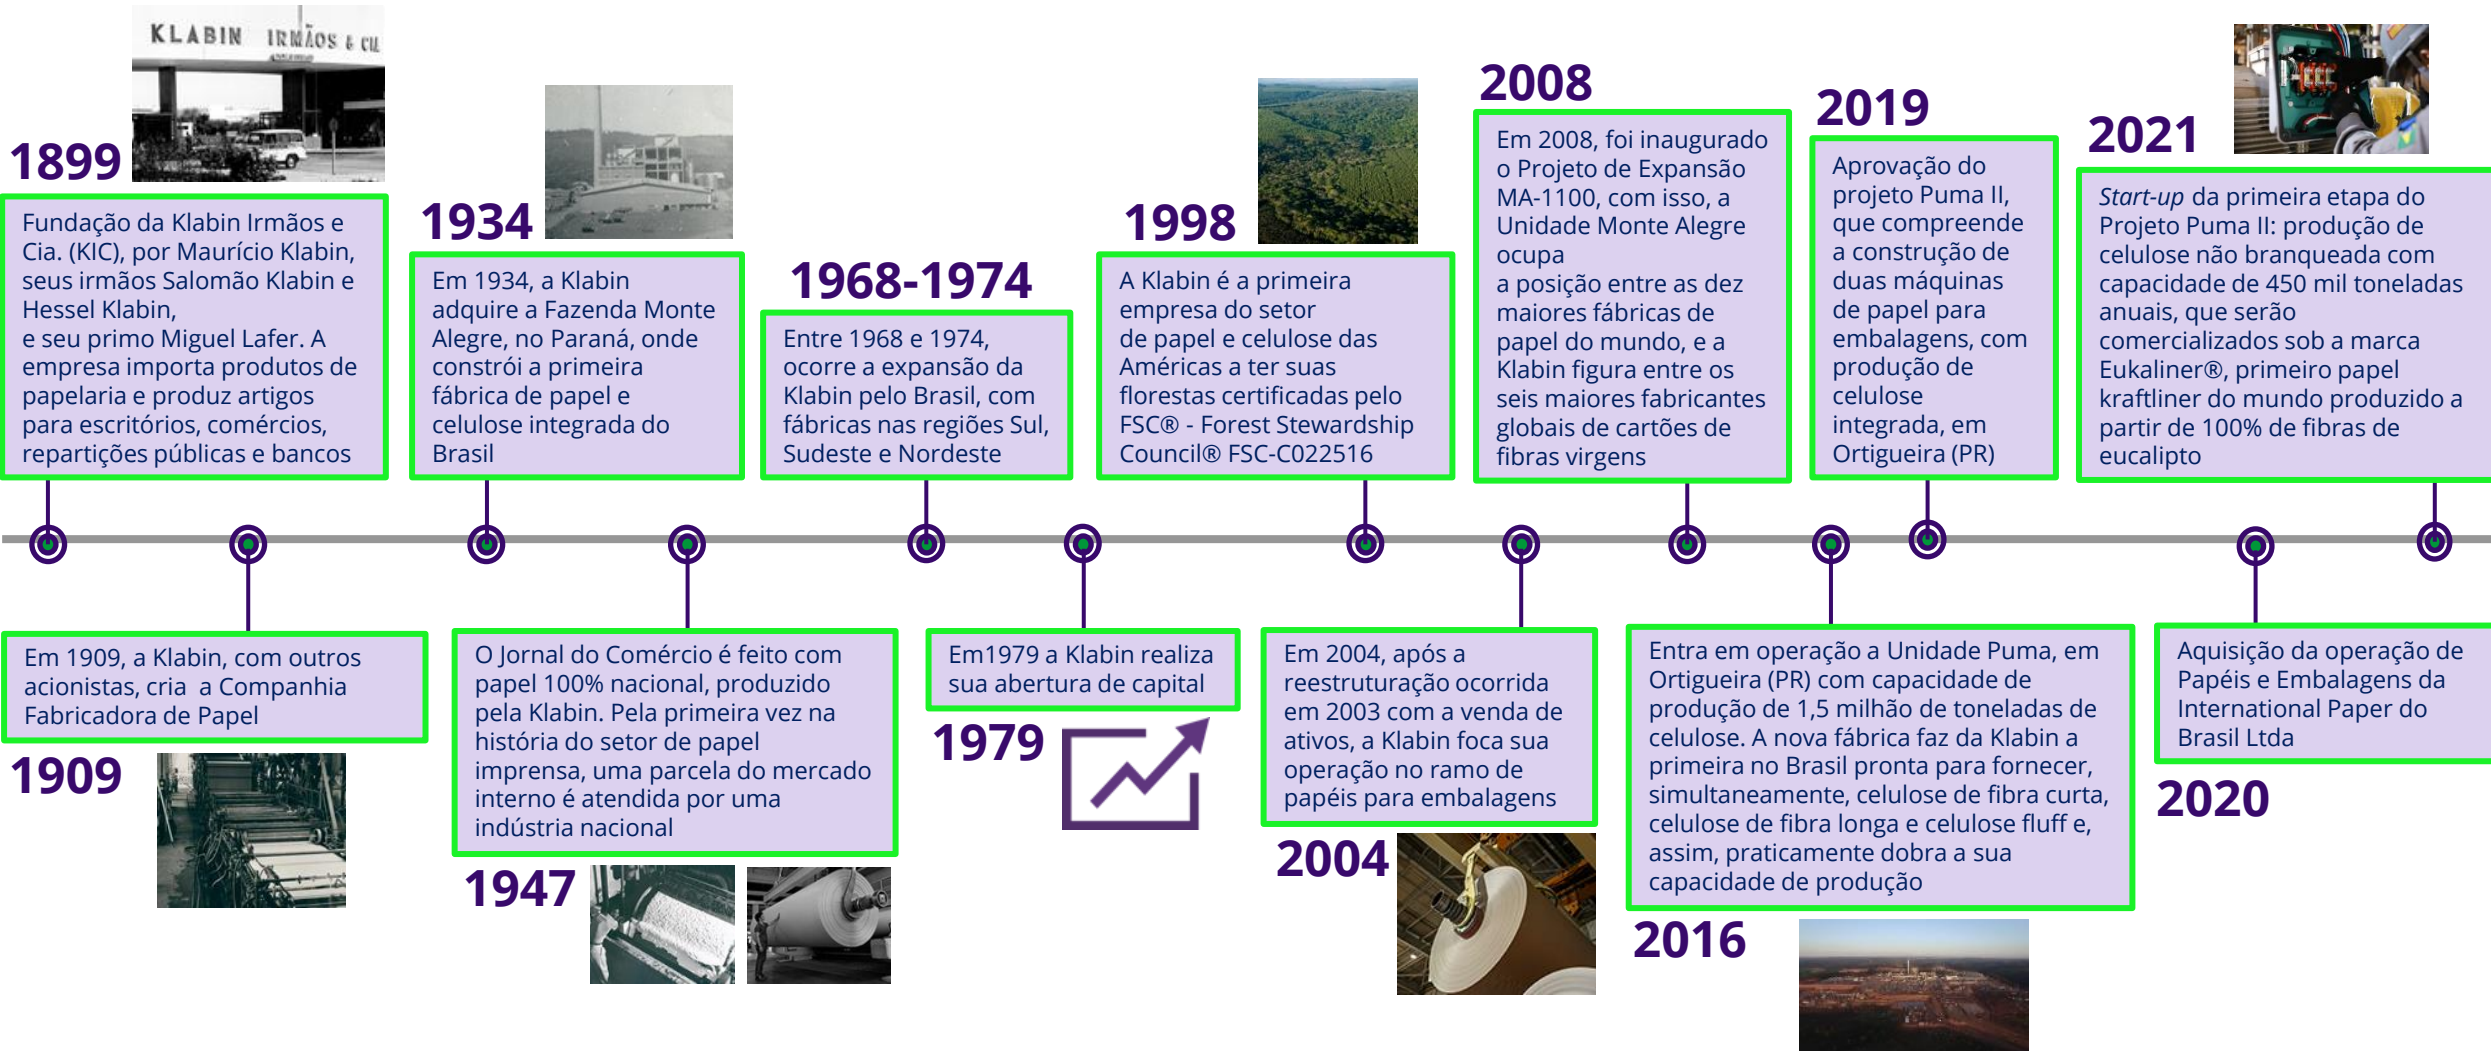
KLABIN IRMÃOS & CIA

1899

Fundação da Klabin Irmãos e Cia. (KIC), por Maurício Klabin, seus irmãos Salomão Klabin e Hessel Klabin, e seu primo Miguel Lafer. A empresa importa produtos de papelaria e produz artigos para escritórios, comércios, repartições públicas e bancos

1934

Em 1934, a Klabin adquire a Fazenda Monte Alegre, no Paraná, onde constrói a primeira fábrica de papel e celulose integrada do Brasil

1968-1974

Entre 1968 e 1974, ocorre a expansão da Klabin pelo Brasil, com fábricas nas regiões Sul, Sudeste e Nordeste

1998

A Klabin é a primeira empresa do setor de papel e celulose das Américas a ter suas florestas certificadas pelo FSC® - Forest Stewardship Council® FSC-C022516

2008

Em 2008, foi inaugurado o Projeto de Expansão MA-1100, com isso, a Unidade Monte Alegre ocupa a posição entre as dez maiores fábricas de papel do mundo, e a Klabin figura entre os seis maiores fabricantes globais de cartões de fibras virgens

2019

Aprovação do projeto Puma II, que compreende a construção de duas máquinas de papel para embalagens, com produção de celulose integrada, em Ortigueira (PR)

2021

*Start-up* da primeira etapa do Projeto Puma II: produção de celulose não branqueada com capacidade de 450 mil toneladas anuais, que serão comercializados sob a marca Eukaliner®, primeiro papel kraftliner do mundo produzido a partir de 100% de fibras de eucalipto

Em 1909, a Klabin, com outros acionistas, cria a Companhia Fabricadora de Papel

1909

O Jornal do Comércio é feito com papel 100% nacional, produzido pela Klabin. Pela primeira vez na história do setor de papel imprensa, uma parcela do mercado interno é atendida por uma indústria nacional

1947

Em1979 a Klabin realiza sua abertura de capital

1979

Em 2004, após a reestruturação ocorrida em 2003 com a venda de ativos, a Klabin foca sua operação no ramo de papéis para embalagens

2004

Entra em operação a Unidade Puma, em Ortigueira (PR) com capacidade de produção de 1,5 milhão de toneladas de celulose. A nova fábrica faz da Klabin a primeira no Brasil pronta para fornecer, simultaneamente, celulose de fibra curta, celulose de fibra longa e celulose fluff e, assim, praticamente dobra a sua capacidade de produção

2016

Aquisição da operação de Papéis e Embalagens da International Paper do Brasil Ltda

2020